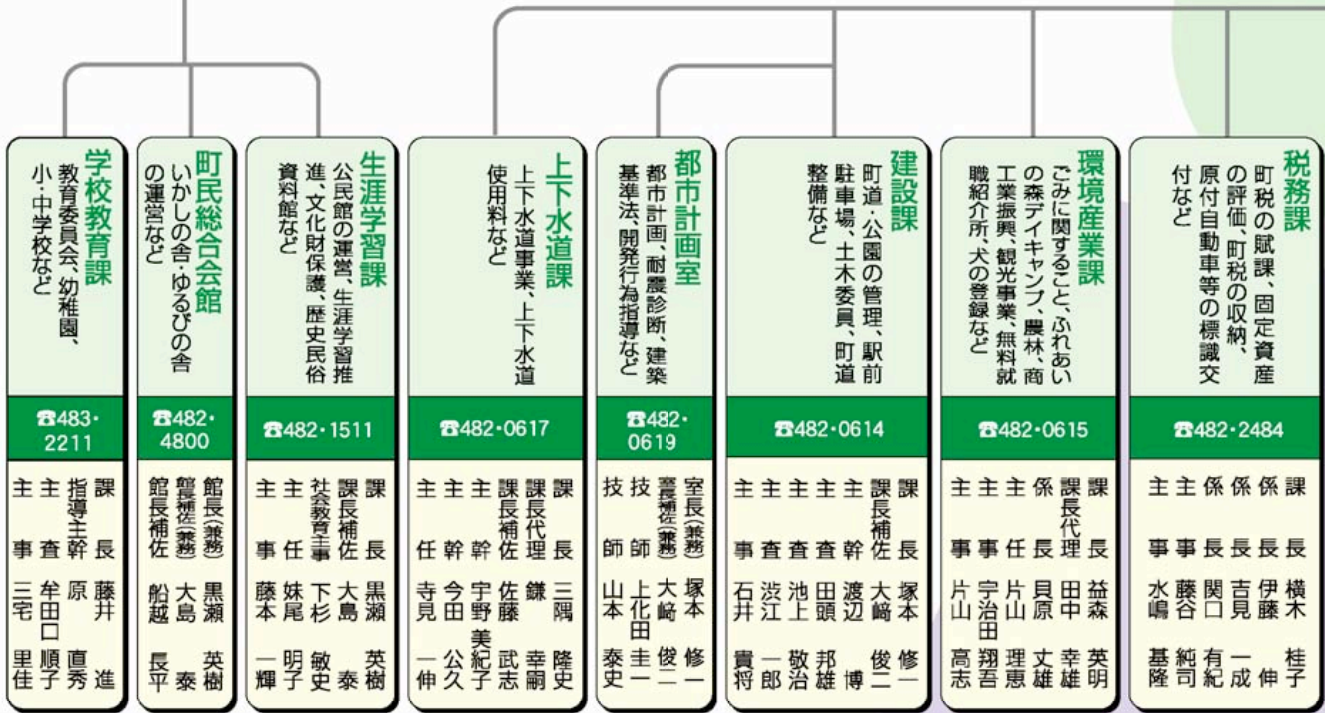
学校教育課
教育委員会、幼稚園、小・中学校など
☎483・2211
課長 藤井 進
指導主幹 原 直秀
主査 牟田口 順子
主事 三宅 里佳

町民総合会館
いかしの舎・ゆるびの舎の運営など
☎482・4800
館長(兼務) 黒瀬 英樹
館長補佐(兼務) 大島 泰
館長補佐 船越 長平

生涯学習課
公民館の運営、生涯学習推進、文化財保護、歴史民俗資料館など
☎482・1511
課長 黒瀬 英樹
課長補佐 大島 泰
社会教育主事 下杉 敏史
主任 妹尾 明子
主事 藤本 一輝

上下水道課
上下水道事業、上下水道使用料など
☎482・0617
課長 三隅 隆史
課長代理 鎌 幸嗣
課長補佐 佐藤 武志
主幹 宇野 美紀子
主幹 今田 公久
主任 寺見 一伸

都市計画室
都市計画、耐震診断、建築基準法、開発行為指導など
☎482・0619
室長(兼務) 塚本 修一
室長補佐(兼務) 大崎 俊二
技師 上化田 圭一
技師 山本 泰史

建設課
町道・公園の管理、駅前駐車場、土木委員、町道整備など
☎482・0614
課長 塚本 修一
課長補佐 大崎 俊二
主幹 渡辺 博
主査 田頭 邦雄
主査 池上 敬治
主査 渋江 一郎
主事 石井 貴将

環境産業課
ごみに関すること、ふれあいの森デイキャンプ、農林、商工業振興、観光事業、無料就職紹介所、犬の登録など
☎482・0615
課長 益森 英明
課長代理 田中 幸雄
係長 貝原 丈雄
主任 片山 理恵
主事 宇治田 翔吾
主事 片山 高志

税務課
町税の賦課、固定資産の評価、町税の収納、原付自動車等の標識交付など
☎482・2484
課長 横木 桂子
係長 伊藤 伸
係長 吉見 一成
係長 関口 有紀
主事 藤谷 純司
主事 水嶋 基隆